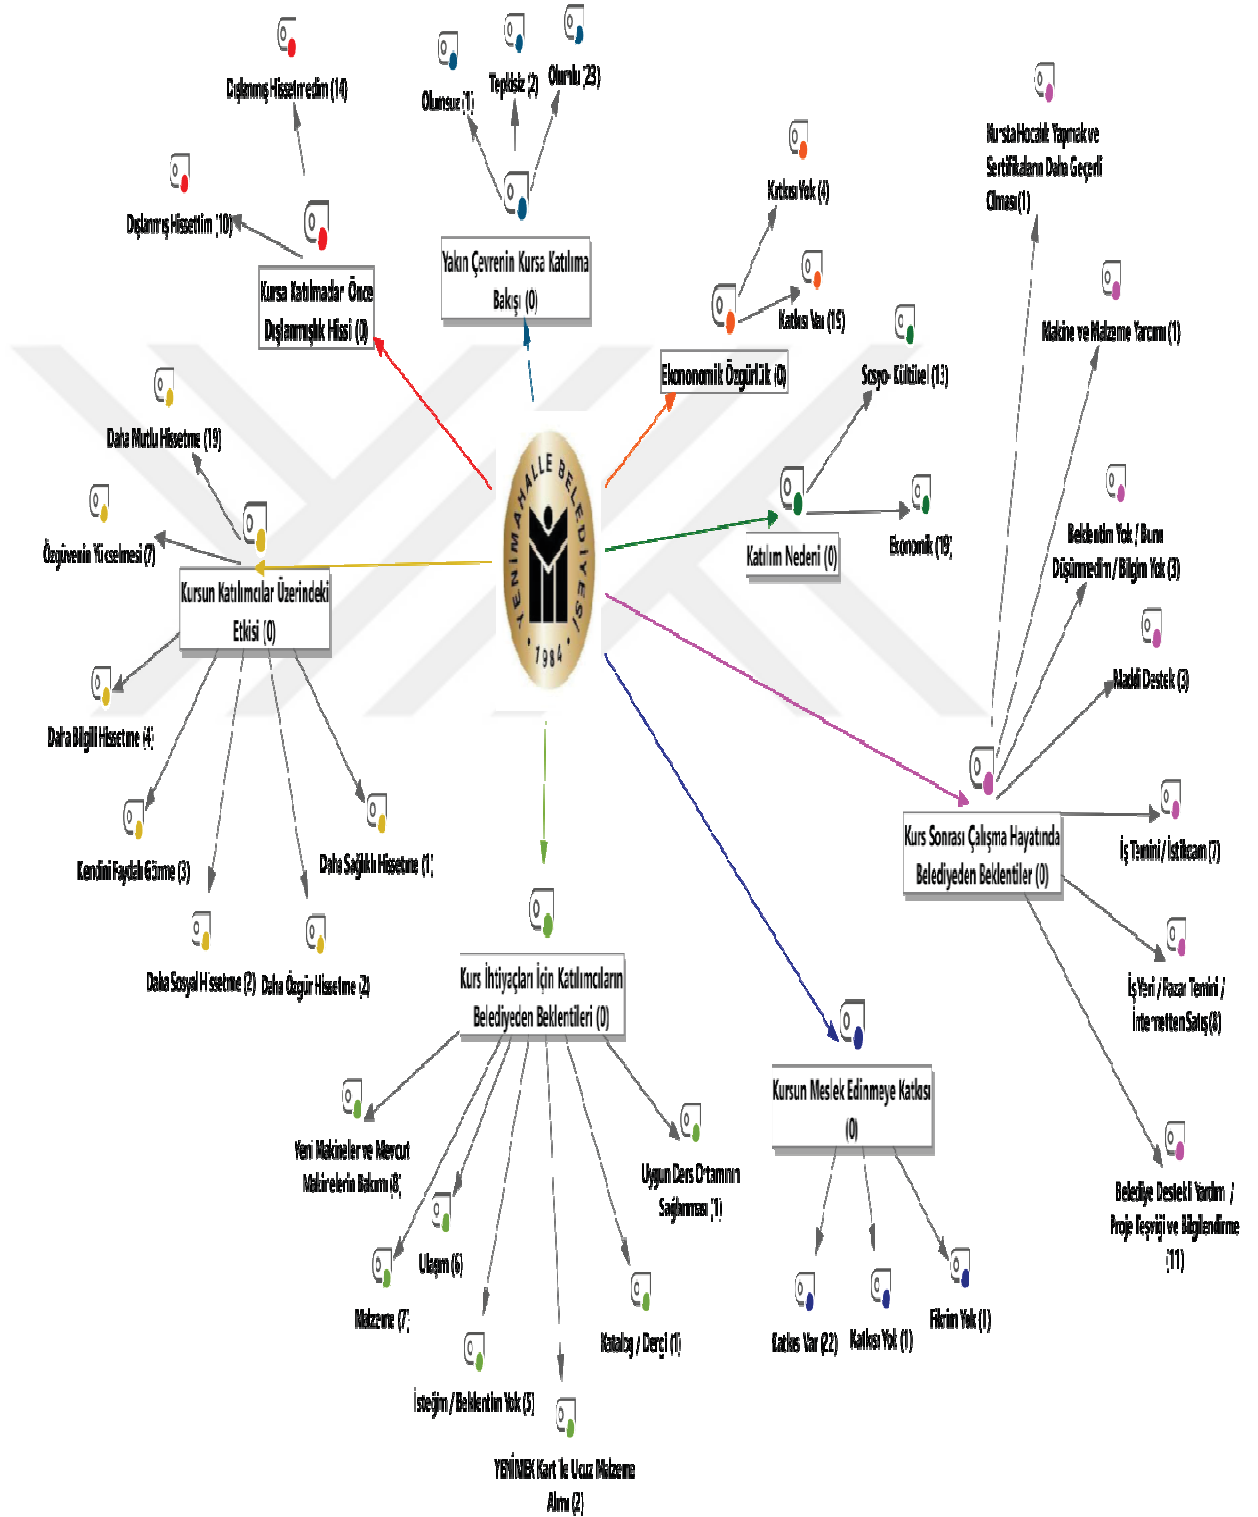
Dışlanmış Hissetmedim (14)

Olumsuz (1)

Tepkisiz (2)

Olumlu (23)

Dışlanmış Hissettim (10)

Kursa Katılmadan Önce Dışlanmışlık Hissi (0)

Yakın Çevrenin Kursa Katılıma Bakışı (0)

Kursta Hocalık Yapmak ve Sertifikaların Daha Geçerli Olması (1)

Katkısı Yok (4)

Katkısı Var (15)

Makine ve Malzeme Yardımı (1)

Ekonomik Özgürlük (0)

Sosyo- Kültürel (13)

Daha Mutlu Hissetme (19)

Özgüvenin Yükselmesi (7)

YENİMAHALLE BELEDİYESİ 1984

Katılım Nedeni (0)

Ekonomik (19)

Beklentim Yok / Bunu Düşünmedim / Bilgim Yok (3)

Kursun Katılımcılar Üzerindeki Etkisi (0)

Maddi Destek (3)

Daha Bilgili Hissetme (4)

Kurs Sonrası Çalışma Hayatında Belediyeden Beklentiler (0)

İş Temini / İstihdam (7)

Kendini Faydalı Görme (3)

Daha Sağlıklı Hissetme (1)

Daha Sosyal Hissetme (2)

Daha Özgür Hissetme (2)

İş Yeri / Pazar Temini / İnternetten Satış (8)

Kurs İhtiyaçları İçin Katılımcıların Belediyeden Beklentileri (0)

Kursun Meslek Edinmeye Katkısı (0)

Yeni Makineler ve Mevcut Makinelerin Bakımı (8)

Uygun Ders Ortamının Sağlanması (1)

Belediye Destekli Yardım / Proje Teşviği ve Bilgilendirme (11)

Ulaşım (6)

Malzeme (7)

Katalog / Dergi (1)

Katkısı Var (22)

Katkısı Yok (1)

Fikrim Yok (1)

İsteğim / Beklentim Yok (5)

YENİMEK Kart İle Ucuz Malzeme Alımı (2)